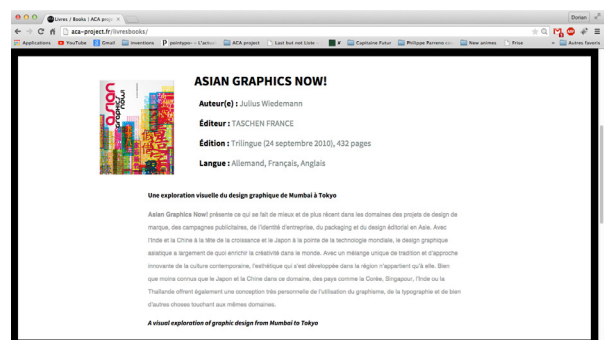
Livres / Books | ACA proj ×

Dorian

aca-project.fr/livresbooks/

Applications YouTube Gmail Inventions pointypo - L'actu Last but not Listo ACA project Capitaine Futur Philippe Ramero New animes Prise Autres favoris

asian graphics now

ASIAN GRAPHICS NOW!

Auteur(e) : Julius Wiedemann

Éditeur : TASCHEN FRANCE

Édition : Trilingue (24 septembre 2010), 432 pages

Langue : Allemand, Français, Anglais

Une exploration visuelle du design graphique de Mumbai à Tokyo

Asian Graphics Now! présente ce qui se fait de mieux et de plus récent dans les domaines des projets de design de marque, des campagnes publicitaires, de l'identité d'entreprise, du packaging et du design éditorial en Asie. Avec l'Inde et la Chine à la tête de la croissance et le Japon à la pointe de la technologie mondiale, le design graphique asiatique a largement de quoi enrichir la créativité dans le monde. Avec un mélange unique de tradition et d'approche innovante de la culture contemporaine, l'esthétique qui s'est développée dans la région n'appartient qu'à elle. Bien que moins connus que le Japon et la Chine dans ce domaine, des pays comme la Corée, Singapour, l'Inde ou la Thaïlande offrent également une conception très personnelle de l'utilisation du graphisme, de la typographie et de bien d'autres choses touchant aux mêmes domaines.

A visual exploration of graphic design from Mumbai to Tokyo